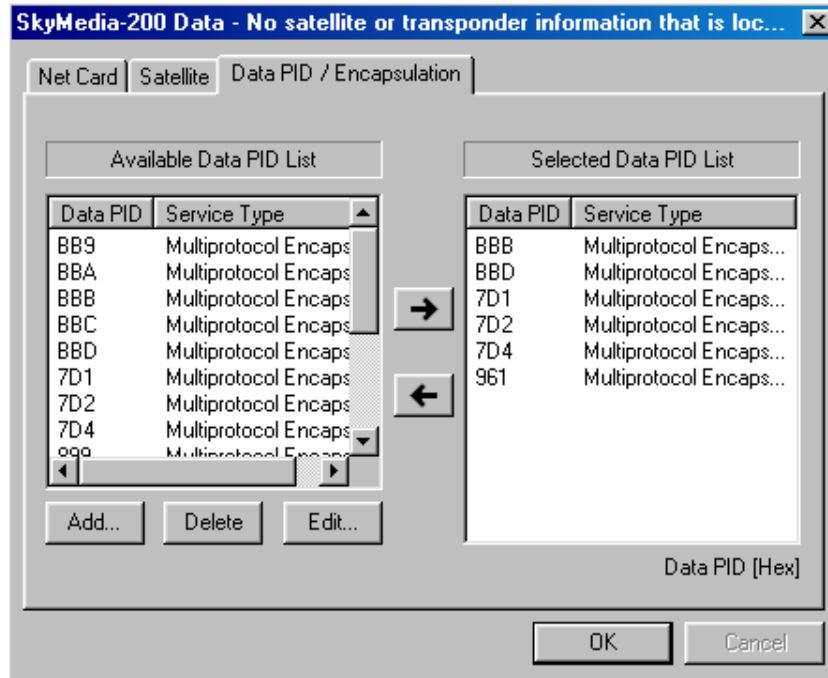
SkyMedia-200 Data - No satellite or transponder information that is loc...

Net Card | Satellite | Data PID / Encapsulation

Available Data PID List

| Data PID | Service Type |
|---|---|
| BB9 | Multiprotocol Encaps |
| BBA | Multiprotocol Encaps |
| BBB | Multiprotocol Encaps |
| BBC | Multiprotocol Encaps |
| BBD | Multiprotocol Encaps |
| 7D1 | Multiprotocol Encaps |
| 7D2 | Multiprotocol Encaps |
| 7D4 | Multiprotocol Encaps |
| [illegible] | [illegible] |

Add... Delete Edit...

Selected Data PID List

| Data PID | Service Type |
|---|---|
| BBB | Multiprotocol Encaps... |
| BBD | Multiprotocol Encaps... |
| 7D1 | Multiprotocol Encaps... |
| 7D2 | Multiprotocol Encaps... |
| 7D4 | Multiprotocol Encaps... |
| 961 | Multiprotocol Encaps... |

Data PID [Hex]

OK Cancel